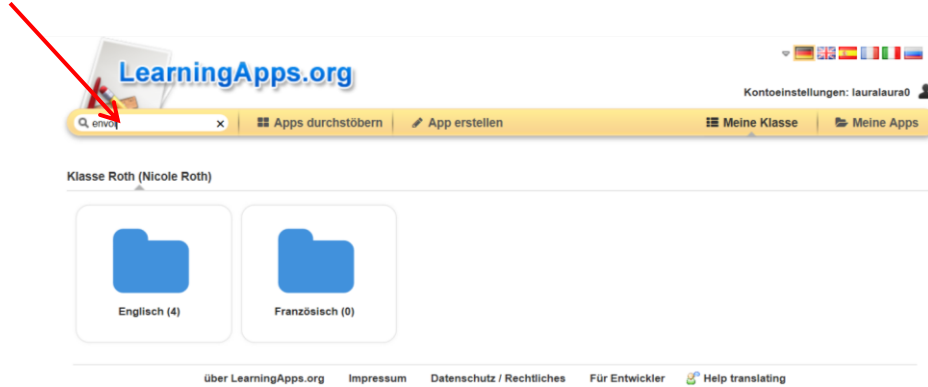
LearningApps.org

Kontoeinstellungen: lauralaura0

envo

Apps durchstöbern

App erstellen

Meine Klasse

Meine Apps

Klasse Roth (Nicole Roth)

Englisch (4)

Französisch (0)

über LearningApps.org Impressum Datenschutz / Rechtliches Für Entwickler Help translating